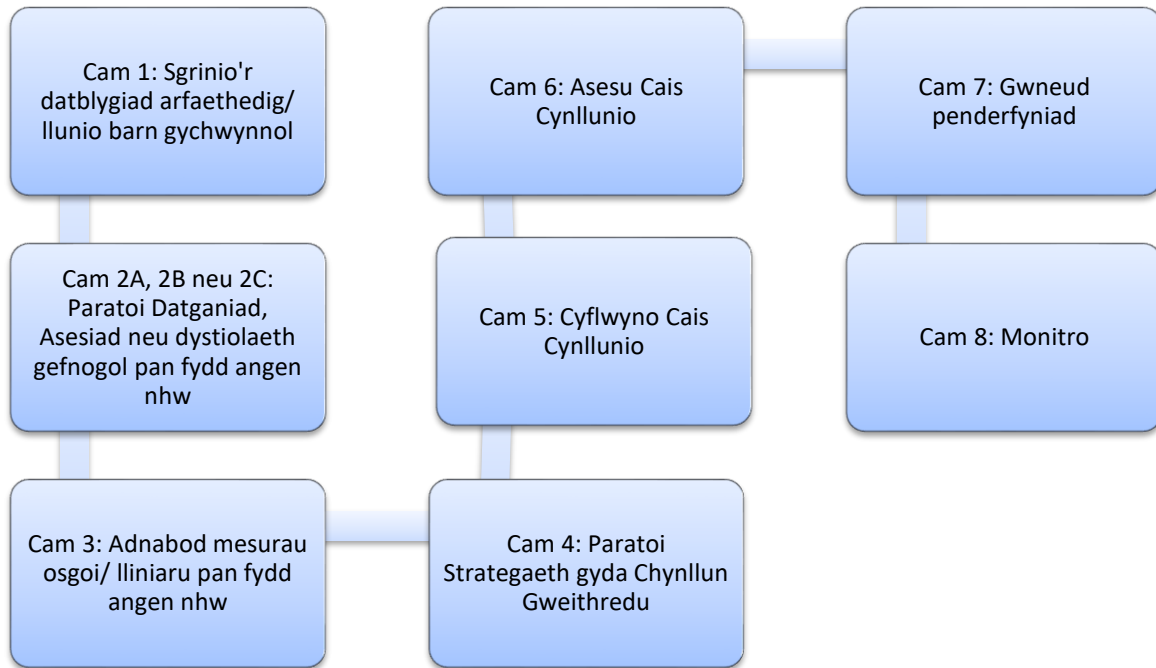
Cam 1: Sgrinio'r datblygiad arfaethedig/ llunio barn gychwynnol

Cam 2A, 2B neu 2C: Paratoi Datganiad, Asesiad neu dystiolaeth gefnogol pan fydd angen nhw

Cam 3: Adnabod mesurau osgoi/ lliniaru pan fydd angen nhw

Cam 4: Paratoi Strategaeth gyda Chynllun Gweithredu

Cam 5: Cyflwyno Cais Cynllunio

Cam 6: Asesu Cais Cynllunio

Cam 7: Gwneud penderfyniad

Cam 8: Monitro